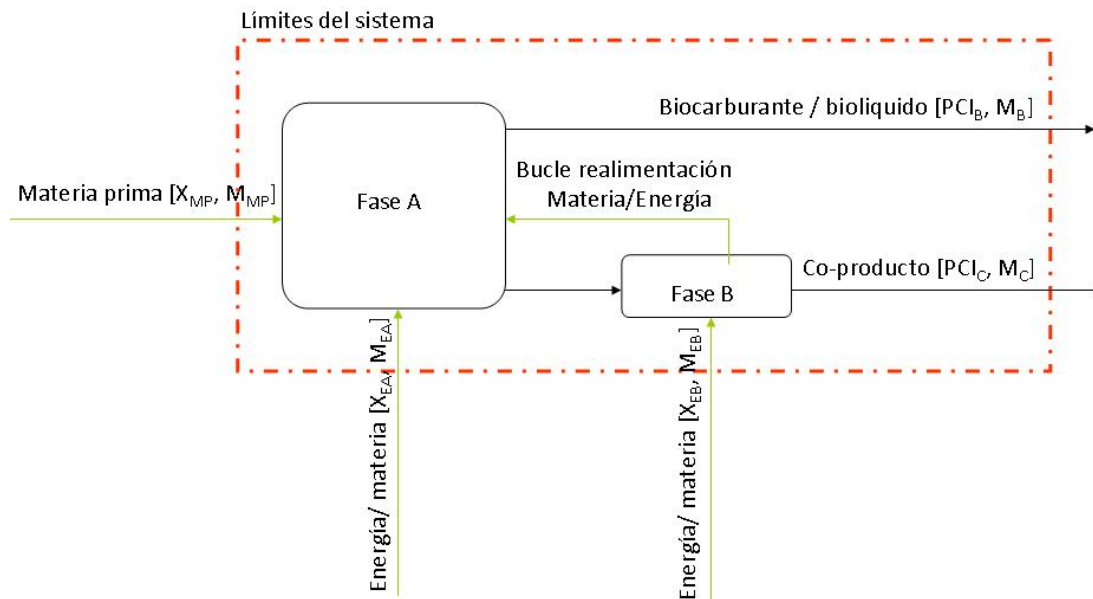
Límites del sistema

Biocarburante / bioliquido [$PCI_B$, $M_B$]

Bucle realimentación Materia/Energía

Materia prima [$X_{MP}$, $M_{MP}$]

Fase A

Co-producto [$PCI_C$, $M_C$]

Fase B

Energía/ materia [$X_{EA}$, $M_{EA}$]

Energía/ materia [$X_{EB}$, $M_{EB}$]